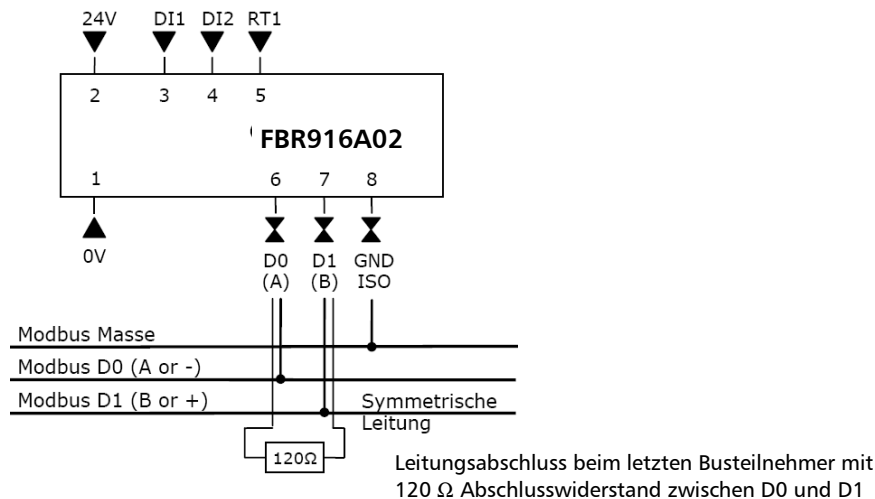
24V DI1 DI2 RT1

2 3 4 5

FBR916A02

1 6 7 8

0V

D0 (A)

D1 (B)

GND ISO

Modbus Masse

Modbus D0 (A or -)

Modbus D1 (B or +)

Symmetrische Leitung

120Ω

Leitungsabschluss beim letzten Busteilnehmer mit 120 Ω Abschlusswiderstand zwischen D0 und D1